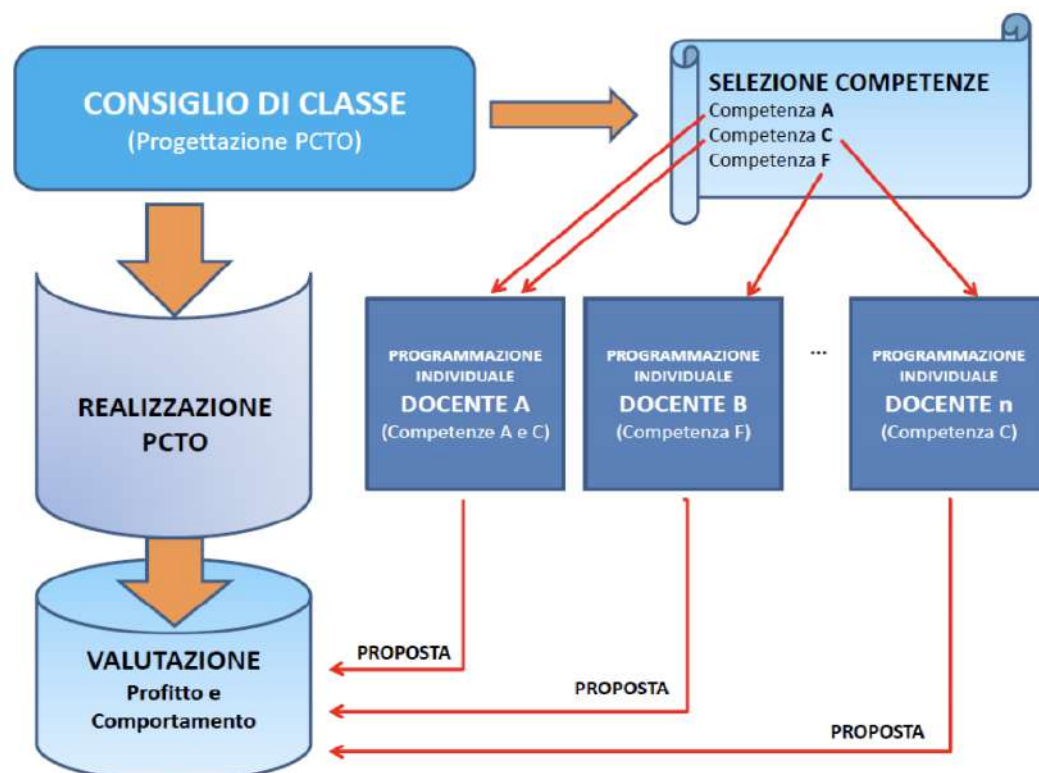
CONSIGLIO DI CLASSE
(Progettazione PCTO)

SELEZIONE COMPETENZE
Competenza A
Competenza C
Competenza F

REALIZZAZIONE PCTO

PROGRAMMAZIONE INDIVIDUALE
DOCENTE A
(Competenze A e C)

PROGRAMMAZIONE INDIVIDUALE
DOCENTE B
(Competenza F)

...

PROGRAMMAZIONE INDIVIDUALE
DOCENTE n
(Competenza C)

VALUTAZIONE
Profitto e Comportamento

PROPOSTA

PROPOSTA

PROPOSTA